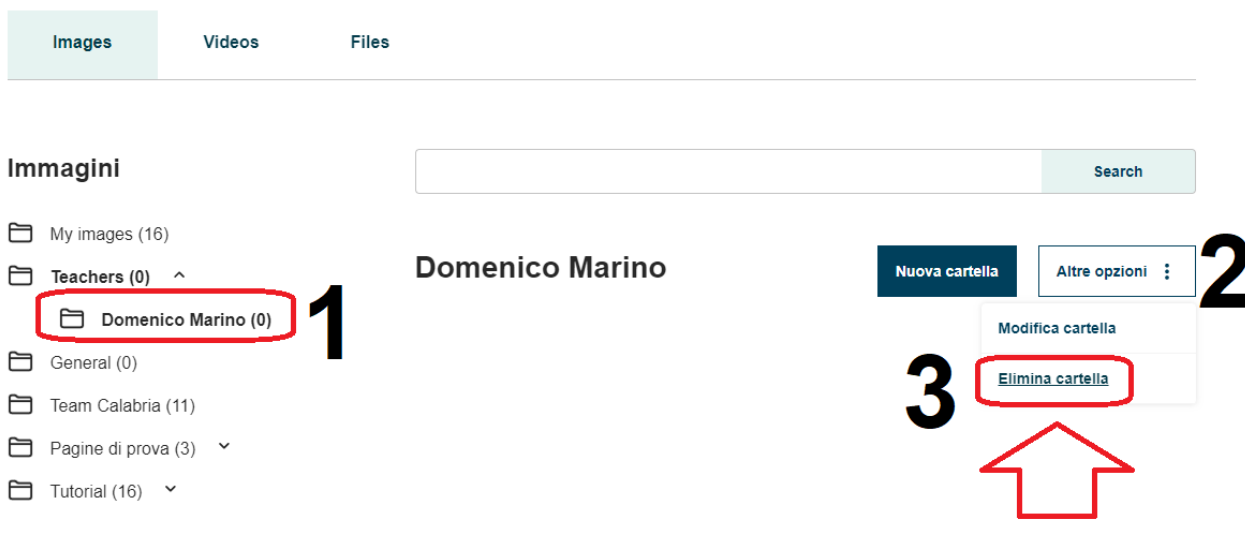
Images Videos Files

Immagini

Search

My images (16)

Teachers (0)

Domenico Marino (0)

1

General (0)

Team Calabria (11)

Pagine di prova (3)

Tutorial (16)

Domenico Marino

Nuova cartella

Altre opzioni ⋮

2

Modifica cartella

3

Elimina cartella